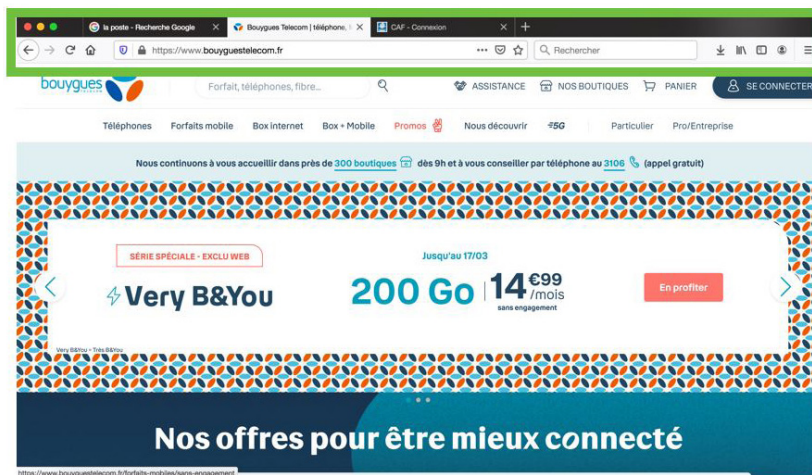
la poste - Recherche Google
Bouygues Telecom | téléphone, f
CAF - Connexion
https://www.bouyguestelecom.fr
Rechercher
bouygues
Forfait, téléphones, fibre...
ASSISTANCE
NOS BOUTIQUES
PANIER
SE CONNECTER
Téléphones
Forfaits mobile
Box internet
Box + Mobile
Promos
Nous découvrir
5G
Particulier
Pro/Entreprise
Nous continuons à vous accueillir dans près de 300 boutiques dès 9h et à vous conseiller par téléphone au 3106 (appel gratuit)
SÉRIE SPÉCIALE - EXCLU WEB
Very B&You
Jusqu'au 17/03
200 Go 14€99 /mois
sans engagement
En profiter
Very B&You = Très B&You
Nos offres pour être mieux connecté
https://www.bouyguestelecom.fr/forfaits-mobiles/sans-engagement